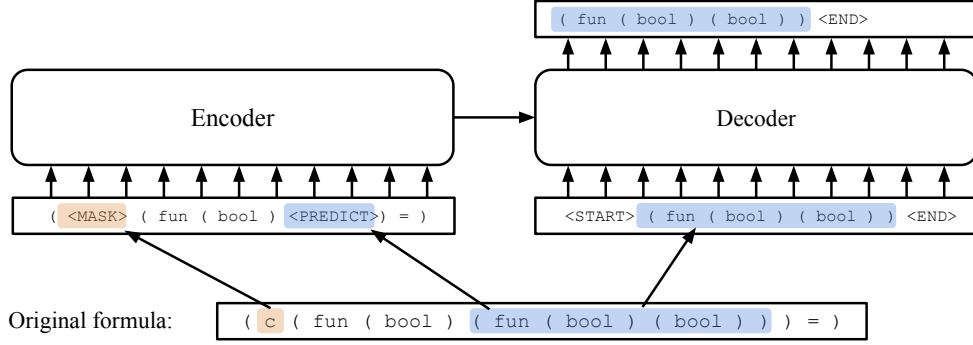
( fun ( bool ) ( bool ) ) <END>

Encoder

Decoder

( <MASK> ( fun ( bool ) <PREDICT>) = )

<START> ( fun ( bool ) ( bool ) ) <END>

Original formula: ( c ( fun ( bool ) ( fun ( bool ) ( bool ) ) ) = )